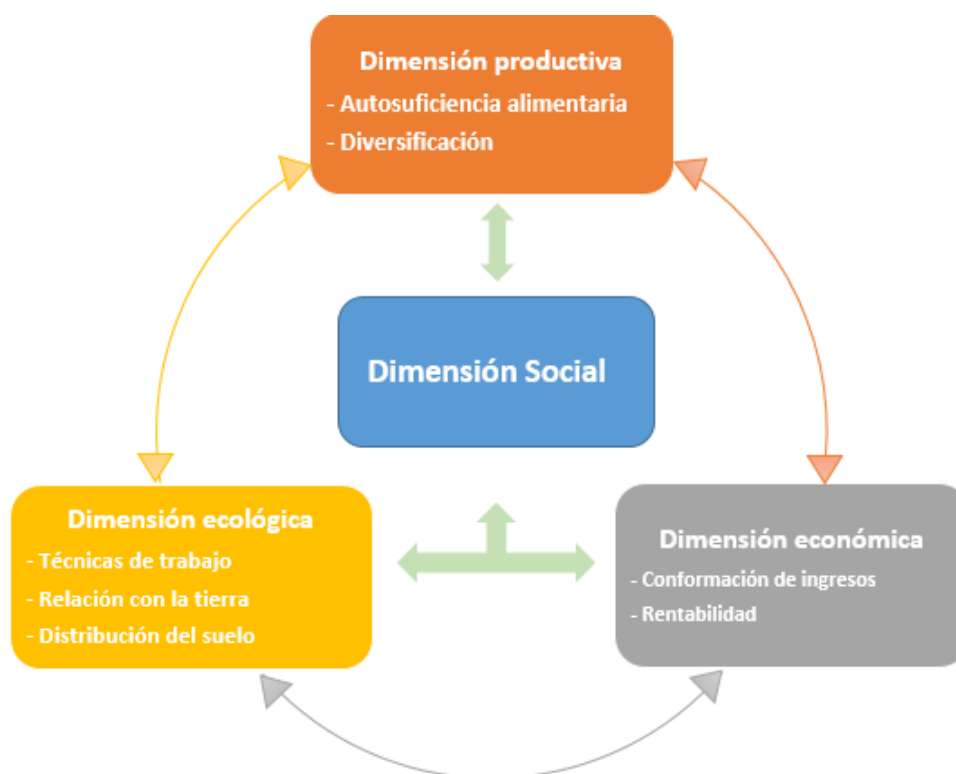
Dimensión productiva
- Autosuficiencia alimentaria
- Diversificación

Dimensión Social

Dimensión ecológica
- Técnicas de trabajo
- Relación con la tierra
- Distribución del suelo

Dimensión económica
- Conformación de ingresos
- Rentabilidad